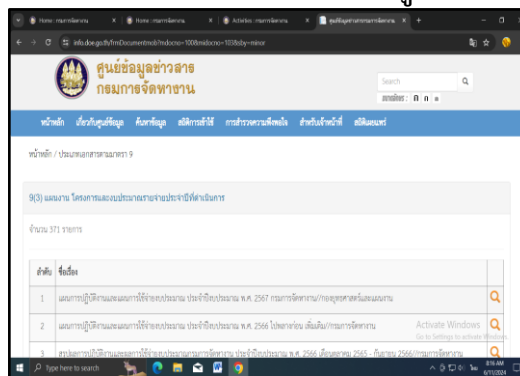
ศูนย์ข้อมูลข่าวสาร กรมการจัดหางาน

Search

หน้าหลัก เกี่ยวกับศูนย์ข้อมูล ค้นหาข้อมูล สถิติการเข้าใช้ การสำรวจความพึงพอใจ สำหรับเจ้าหน้าที่ สถิติผลแผนงาน

หน้าหลัก / ประเภทเอกสารตามมาตรา 9

9(3) แผนงาน โครงการและงบประมาณรายจ่ายประจำปีที่ดำเนินการ

จำนวน 371 รายการ

| ลำดับ | ชื่อเรื่อง |
|---|---|
| 1 | แผนการปฏิบัติงานและแผนการใช้จ่ายงบประมาณ ประจำปีงบประมาณ พ.ศ. 2567 กรมการจัดหางาน//กองยุทธศาสตร์และแผนงาน |
| 2 | แผนการปฏิบัติงานและแผนการใช้จ่ายงบประมาณ ประจำปีงบประมาณ พ.ศ. 2566 ไปรษณีย์ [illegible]//กรมการจัดหางาน |
| 3 | สรุปผลการปฏิบัติงานและผลการใช้จ่ายงบประมาณการจัดหางาน ประจำปีงบประมาณ พ.ศ. 2566 เดือนตุลาคม 2565 - กันยายน 2566//กรมการจัดหางาน |

Activate Windows
Go to Settings to activate Windows.

Type here to search